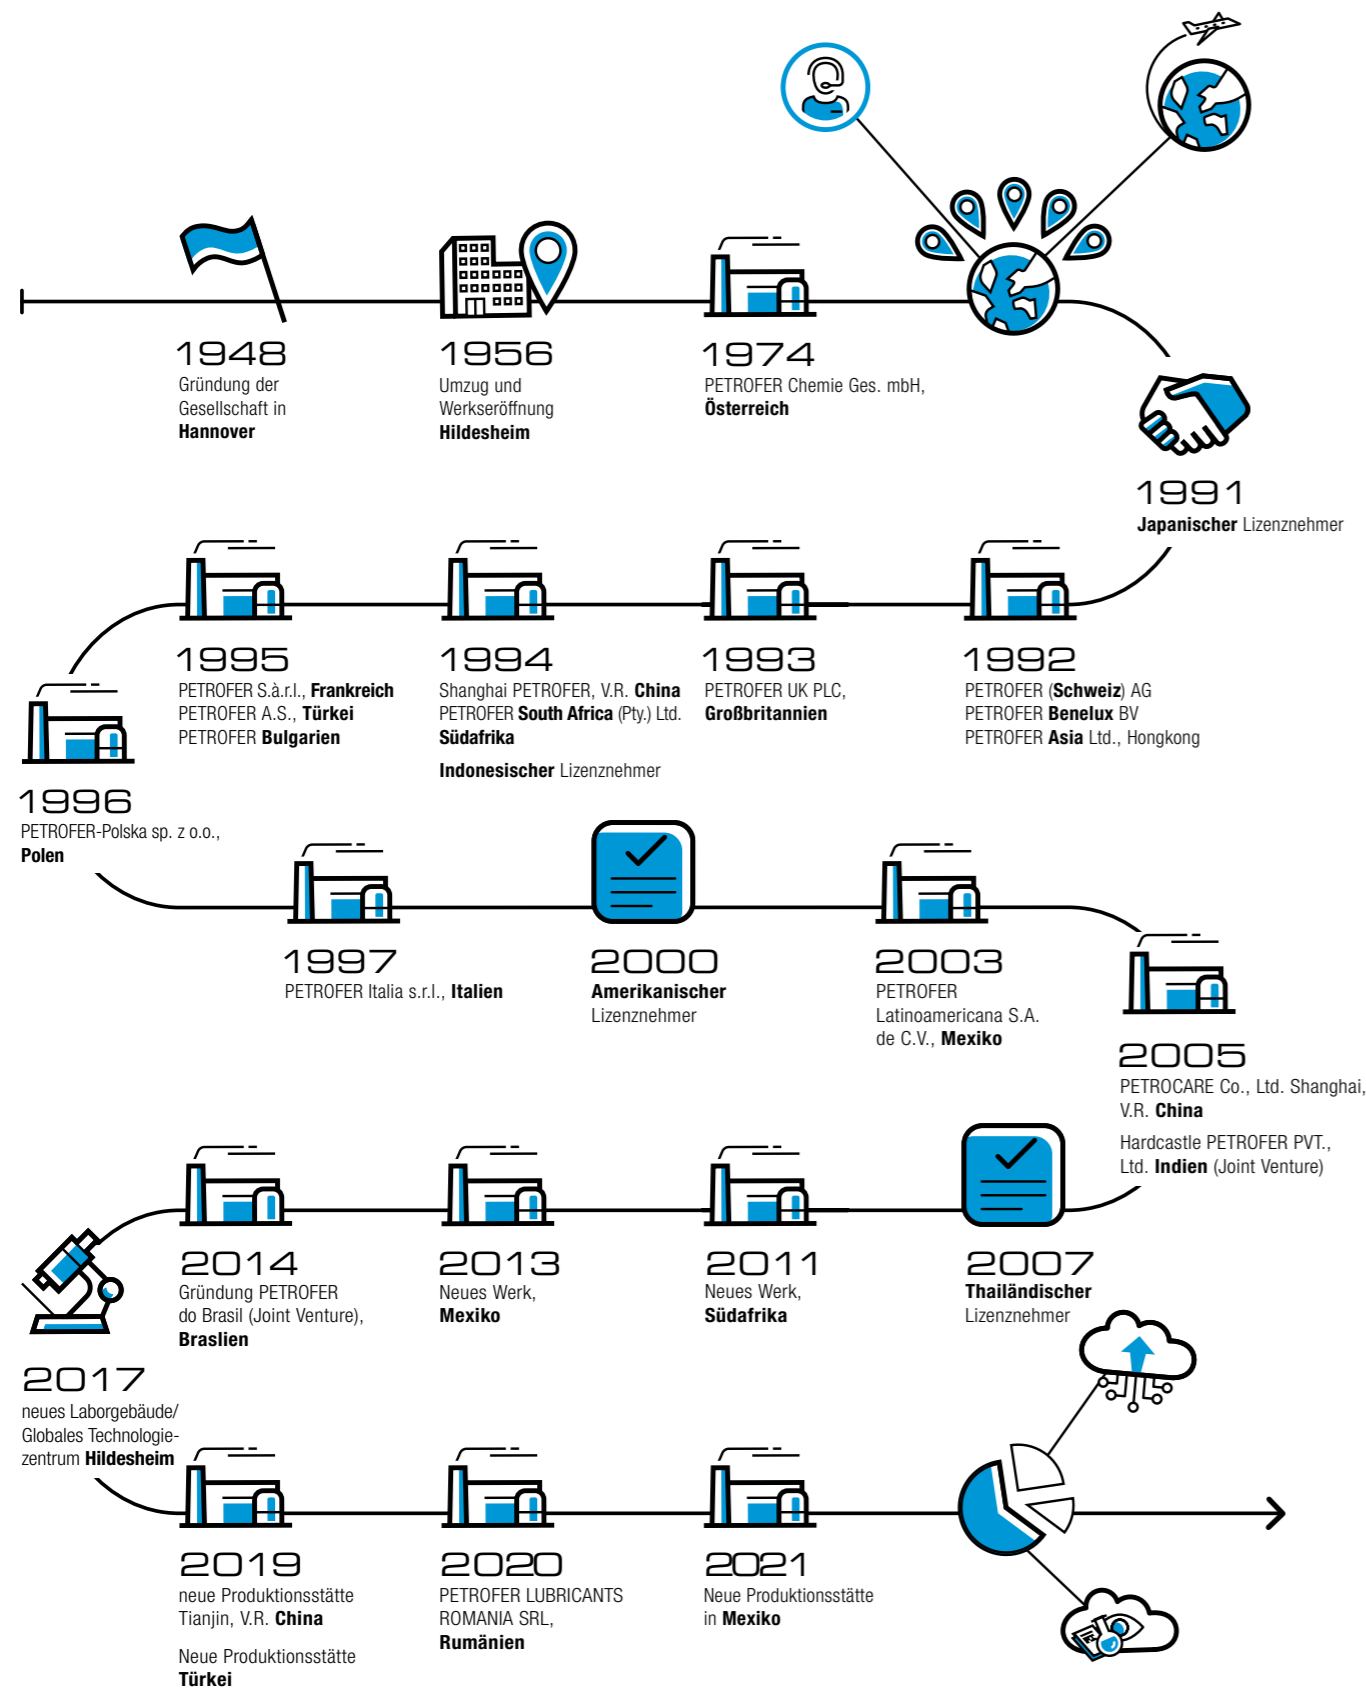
1948
Gründung der Gesellschaft in **Hannover**

1956
Umzug und Werkseröffnung **Hildesheim**

1974
PETROFER Chemie Ges. mbH, **Österreich**

1991
**Japanischer** Lizenznehmer

1995
PETROFER S.à.r.l., **Frankreich**
PETROFER A.S., **Türkei**
PETROFER **Bulgarien**

1994
Shanghai PETROFER, V.R. **China**
PETROFER **South Africa** (Pty.) Ltd. **Südafrika**

**Indonesischer** Lizenznehmer

1993
PETROFER UK PLC, **Großbritannien**

1992
PETROFER (**Schweiz**) AG
PETROFER **Benelux** BV
PETROFER **Asia** Ltd., Hongkong

1996
PETROFER-Polska sp. z o.o., **Polen**

1997
PETROFER Italia s.r.l., **Italien**

2000
**Amerikanischer** Lizenznehmer

2003
PETROFER Latinoamericana S.A. de C.V., **Mexiko**

2005
PETROCARE Co., Ltd. Shanghai, V.R. **China**

Hardcastle PETROFER PVT., Ltd. **Indien** (Joint Venture)

2014
Gründung PETROFER do Brasil (Joint Venture), **Braslien**

2013
Neues Werk, **Mexiko**

2011
Neues Werk, **Südafrika**

2007
**Thailändischer** Lizenznehmer

2017
neues Laborgebäude/ Globales Technologiezentrum **Hildesheim**

2019
neue Produktionsstätte Tianjin, V.R. **China**

Neue Produktionsstätte **Türkei**

2020
PETROFER LUBRICANTS ROMANIA SRL, **Rumänien**

2021
Neue Produktionsstätte in **Mexiko**